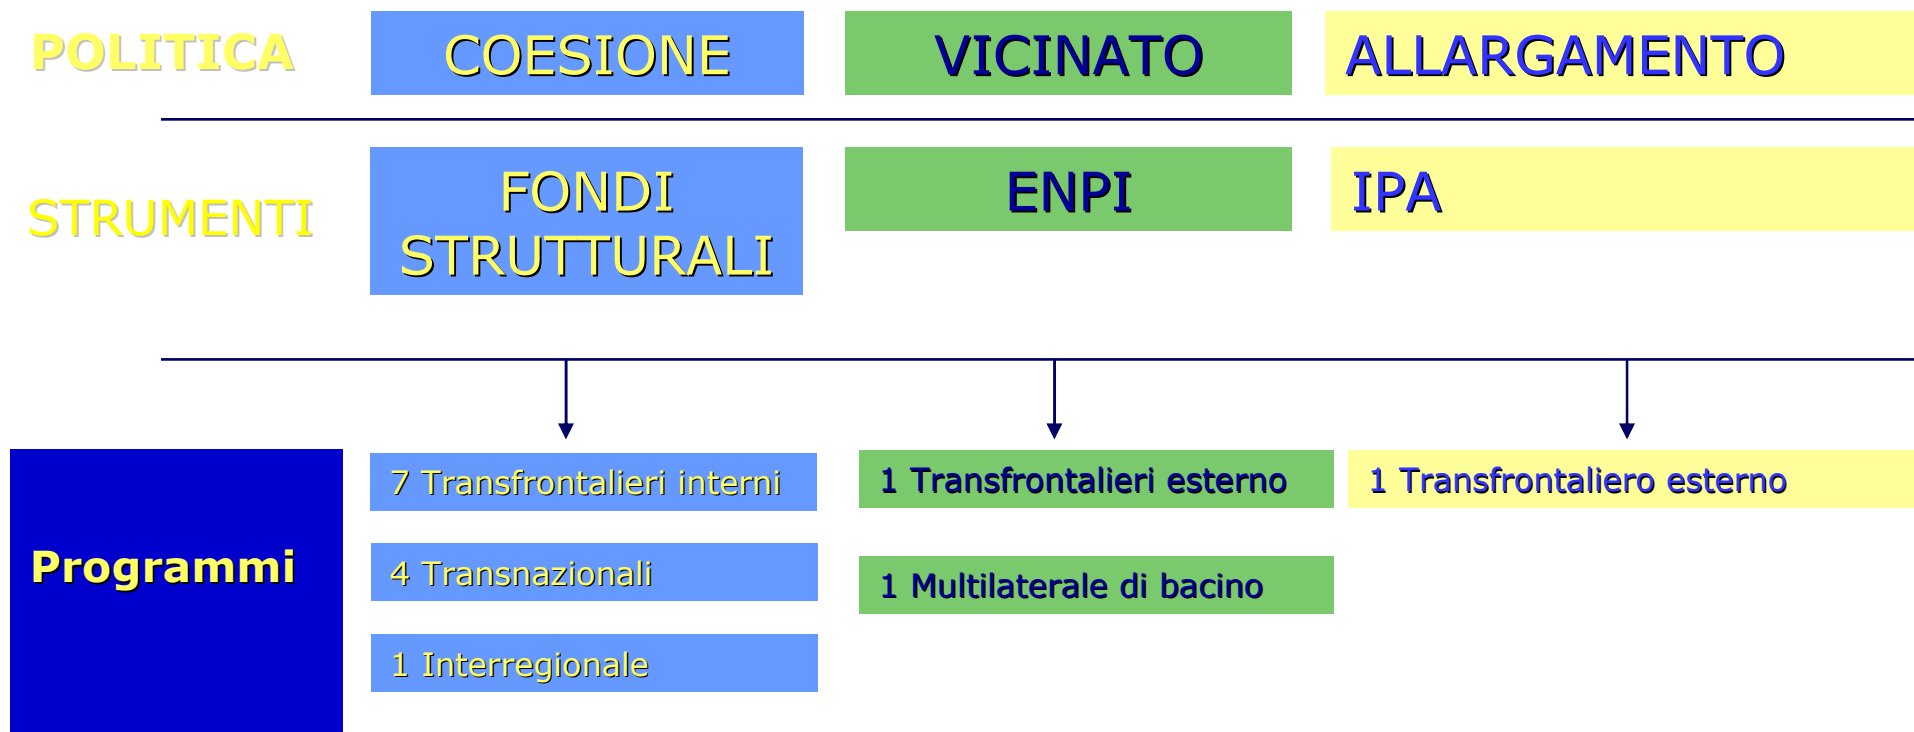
POLITICA

COESIONE

VICINATO

ALLARGAMENTO

STRUMENTI

FONDI STRUTTURALI

ENPI

IPA

Programmi

7 Transfrontalieri interni

4 Transnazionali

1 Interregionale

1 Transfrontalieri esterno

1 Multilaterale di bacino

1 Transfrontaliero esterno